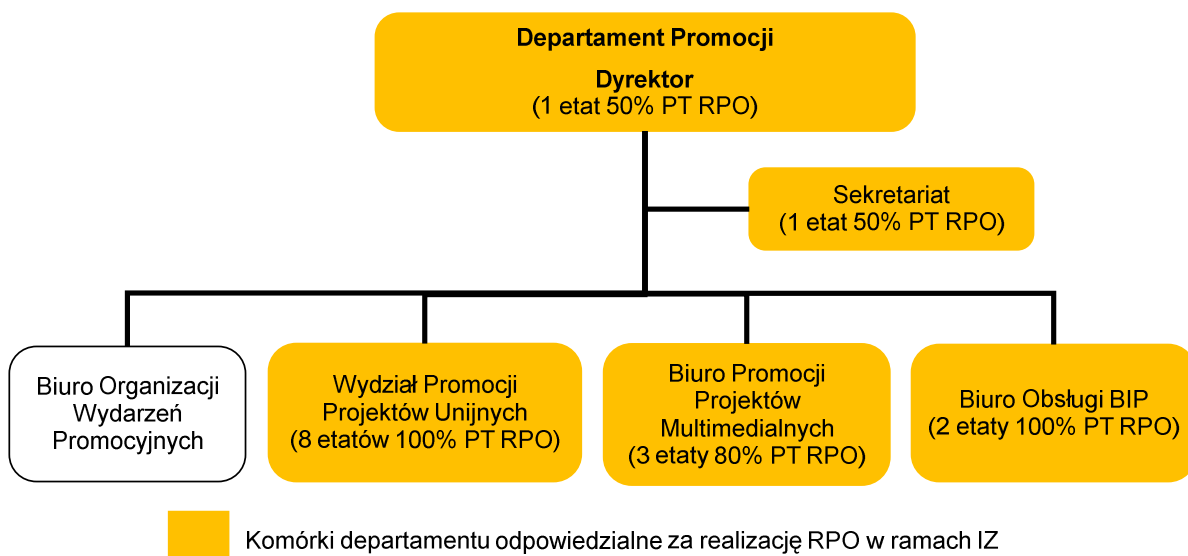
Departament Promocji

Dyrektor
(1 etat 50% PT RPO)

Sekretariat
(1 etat 50% PT RPO)

Biuro Organizacji Wydarzeń Promocyjnych

Wydział Promocji Projektów Unijnych
(8 etatów 100% PT RPO)

Biuro Promocji Projektów Multimedialnych
(3 etaty 80% PT RPO)

Biuro Obsługi BIP
(2 etaty 100% PT RPO)

Komórki departamentu odpowiedzialne za realizację RPO w ramach IZ